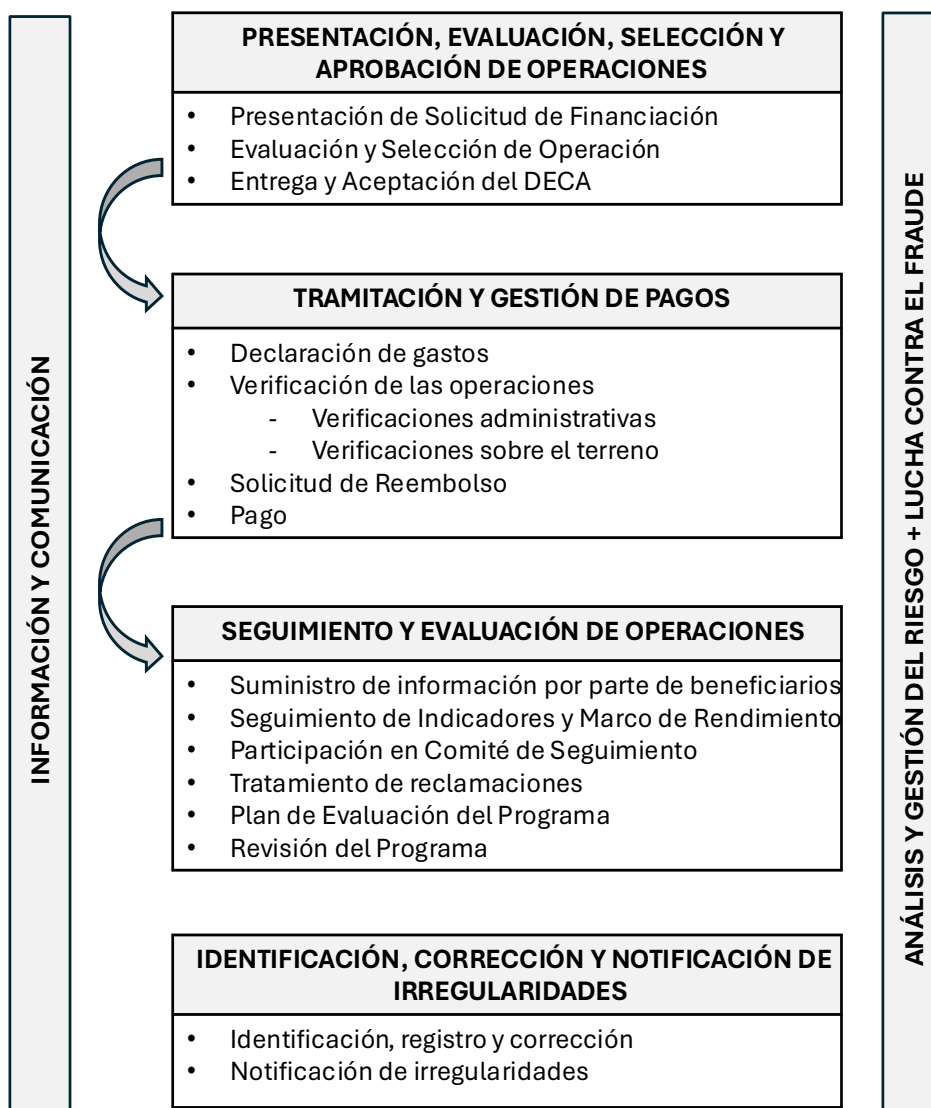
INFORMACIÓN Y COMUNICACIÓN

PRESENTACIÓN, EVALUACIÓN, SELECCIÓN Y APROBACIÓN DE OPERACIONES

- Presentación de Solicitud de Financiación
- Evaluación y Selección de Operación
- Entrega y Aceptación del DECA

TRAMITACIÓN Y GESTIÓN DE PAGOS

- Declaración de gastos
- Verificación de las operaciones
  - Verificaciones administrativas
  - Verificaciones sobre el terreno
- Solicitud de Reembolso
- Pago

SEGUIMIENTO Y EVALUACIÓN DE OPERACIONES

- Suministro de información por parte de beneficiarios
- Seguimiento de Indicadores y Marco de Rendimiento
- Participación en Comité de Seguimiento
- Tratamiento de reclamaciones
- Plan de Evaluación del Programa
- Revisión del Programa

IDENTIFICACIÓN, CORRECCIÓN Y NOTIFICACIÓN DE IRREGULARIDADES

- Identificación, registro y corrección
- Notificación de irregularidades

ANÁLISIS Y GESTIÓN DEL RIESGO + LUCHA CONTRA EL FRAUDE